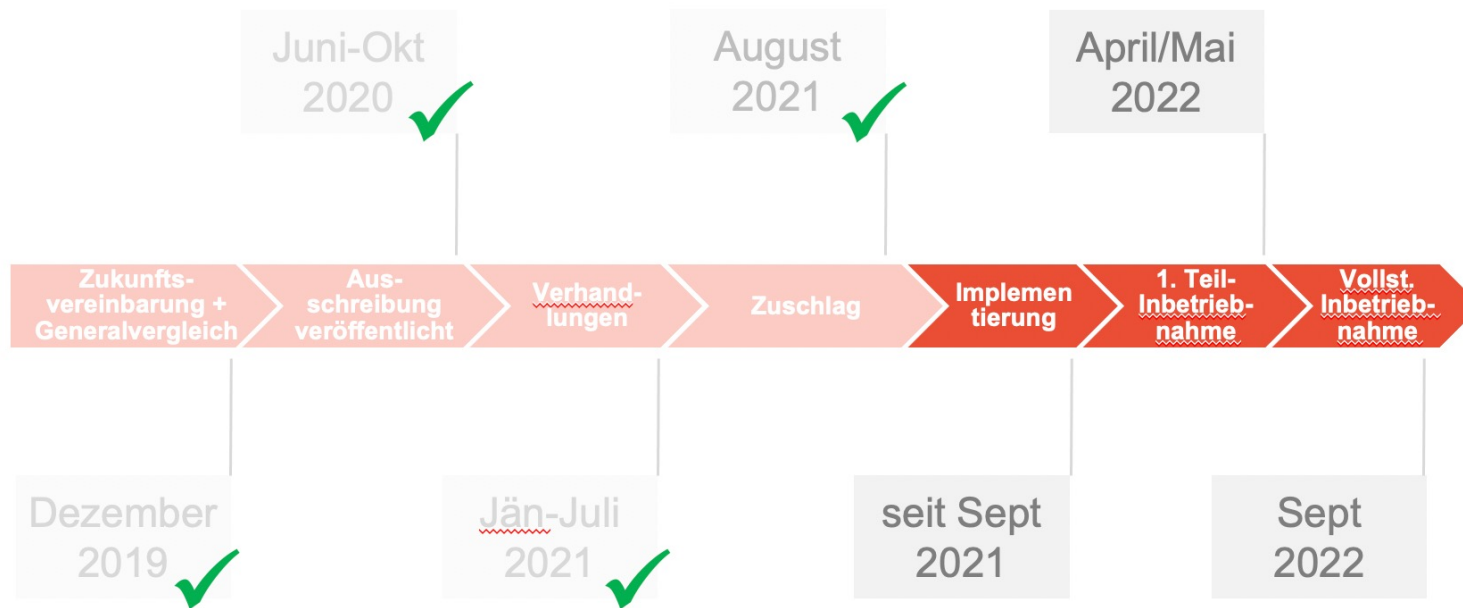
Juni-Okt 2020

August 2021

April/Mai 2022

Zukunftsvereinbarung + Generalvergleich

Ausschreibung veröffentlicht

Verhandlungen

Zuschlag

Implementierung

1. Teil-Inbetriebnahme

Vollst. Inbetriebnahme

Dezember 2019

Jän-Juli 2021

seit Sept 2021

Sept 2022